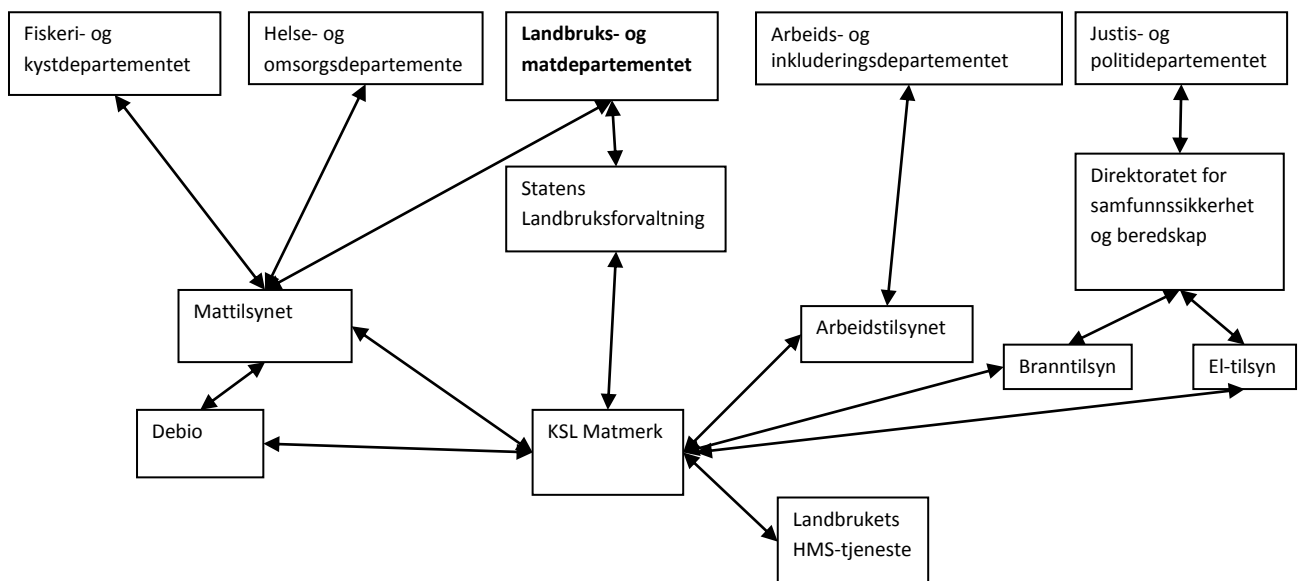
Fiskeri- og kystdepartementet

Helse- og omsorgsdepartemente

**Landbruks- og matdepartementet**

Arbeids- og inkluderingsdepartementet

Justis- og politidepartementet

Statens Landbruksforvaltning

Direktoratet for samfunnssikkerhet og beredskap

Mattilsynet

Arbeidstilsynet

Branntilsyn

El-tilsyn

Debio

KSL Matmerk

Landbrukets HMS-tjeneste